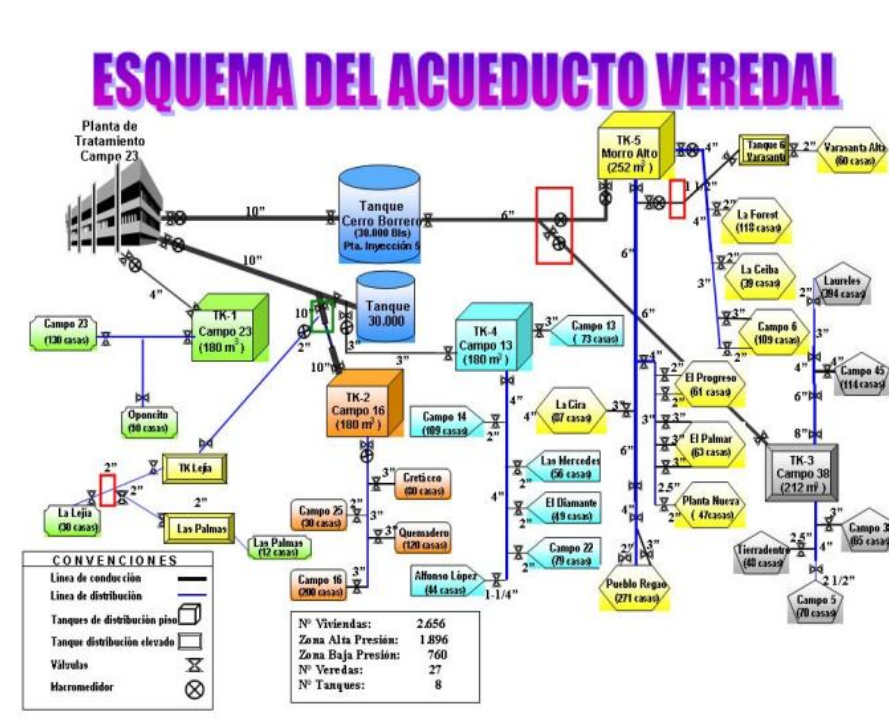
ESQUEMA DEL ACUEDUCTO VEREDAL

Planta de Tratamiento Campo 23

10"

Tanque Cerro Borrero (30.000 Bls) Pta. Inyección 5

6"

TK-5 Morro Alto (252 m³)

4"

Tanque 6 Varasanta

2"

Varasanta Alta (60 casas)

1/2"

2"

La Forest (118 casas)

4"

10"

2"

La Ceiba (39 casas)

3"

Laureles (394 casas)

2"

4"

Tanque 30.000

TK-1 Campo 23 (180 m³)

Campo 23 (130 casas)

10"

2"

3"

TK-4 Campo 13 (180 m³)

3"

Campo 13 (73 casas)

6"

3"

Campo 6 (109 casas)

2"

3"

6"

Campo 45 (114 casas)

4"

10"

TK-2 Campo 16 (180 m³)

Oponcito (90 casas)

4"

La Cira (87 casas)

3"

4"

2"

El Progreso (61 casas)

2"

6"

Campo 14 (109 casas)

2"

3"

3"

8"

TK Lejía

Creticeo (80 casas)

Las Mercedes (56 casas)

2"

El Palmar (63 casas)

6"

3"

TK-3 Campo 38 (212 m³)

2"

2"

2"

Campo 25 (30 casas)

3"

El Diamante (49 casas)

2.5"

La Lejía (30 casas)

Las Palmas

Quemadero (120 casas)

4"

Planta Nueva (47casas)

2"

2"

3"

Campo 3 (65 casas)

Las Palmas (12 casas)

3"

Campo 22 (79 casas)

2"

4"

2.5"

Tierradentro (40 casas)

4"

CONVENCIONES

Linea de conducción

Linea de distribución

Tanques de distribución piso

Tanque distribución elevado

Válvulas

Macromedidor

3"

Campo 16 (200 casas)

Alfonso López (44 casas)

1-1/4"

2"

3"

Pueblo Regao (271 casas)

2 1/2"

Campo 5 (70 casas)

| | |
|---|---|
| Nº Viviendas: | 2.656 |
| Zona Alta Presión: | 1.896 |
| Zona Baja Presión: | 760 |
| Nº Veredas: | 27 |
| Nº Tanques: | 8 |